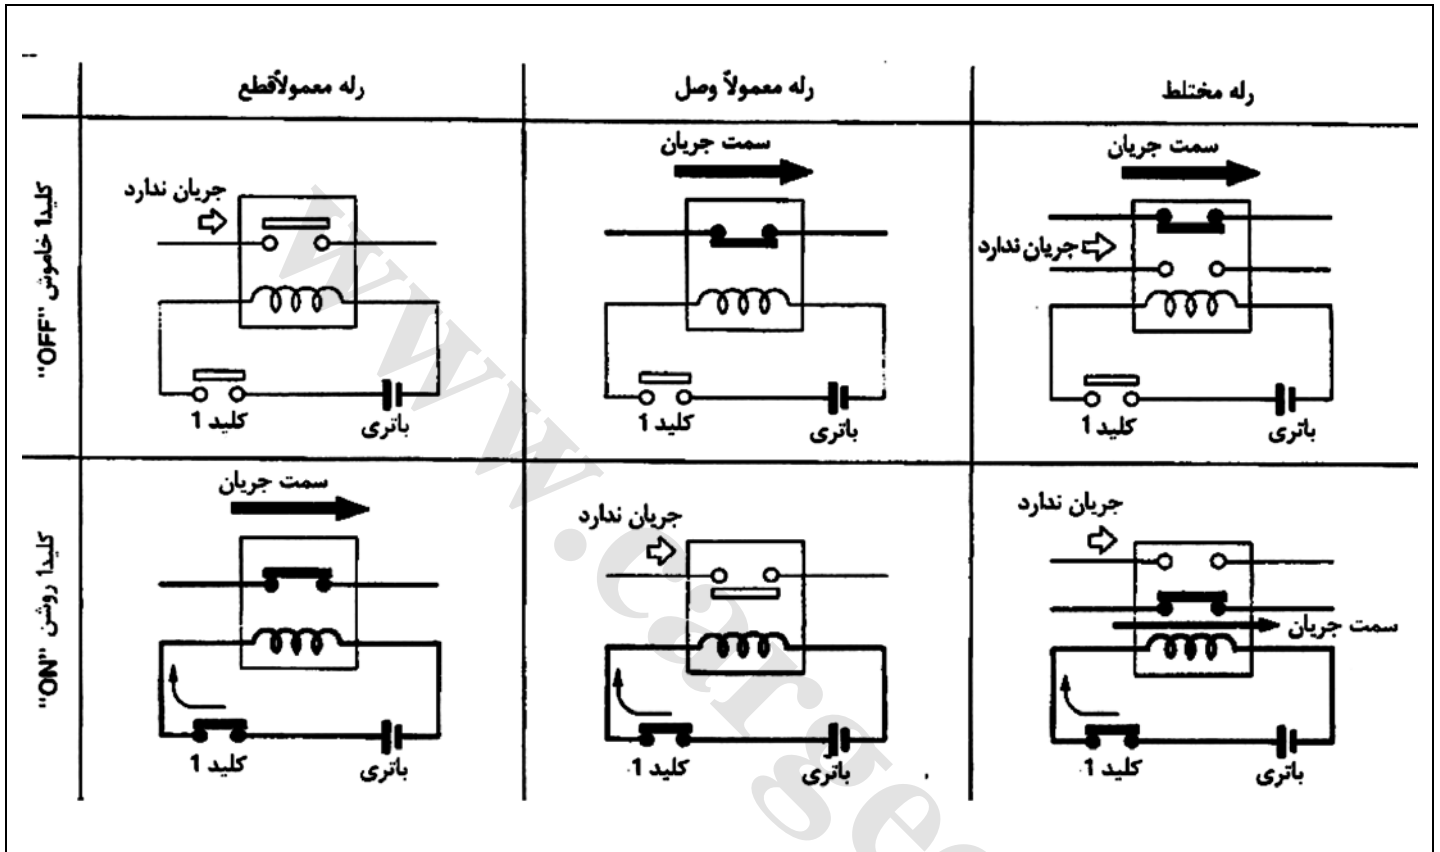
| | رله مختلط | رله معمولاً وصل | رله معمولاًقطع |
|---|---|---|---|
| کلید1 خاموش "OFF" | سمت جریان<br>جریان ندارد<br>کلید 1<br>باتری | سمت جریان<br>کلید 1<br>باتری | جریان ندارد<br>کلید 1<br>باتری |
| کلید1 روشن "ON" | جریان ندارد<br>سمت جریان<br>کلید 1<br>باتری | جریان ندارد<br>کلید 1<br>باتری | سمت جریان<br>کلید 1<br>باتری |

www.carsee